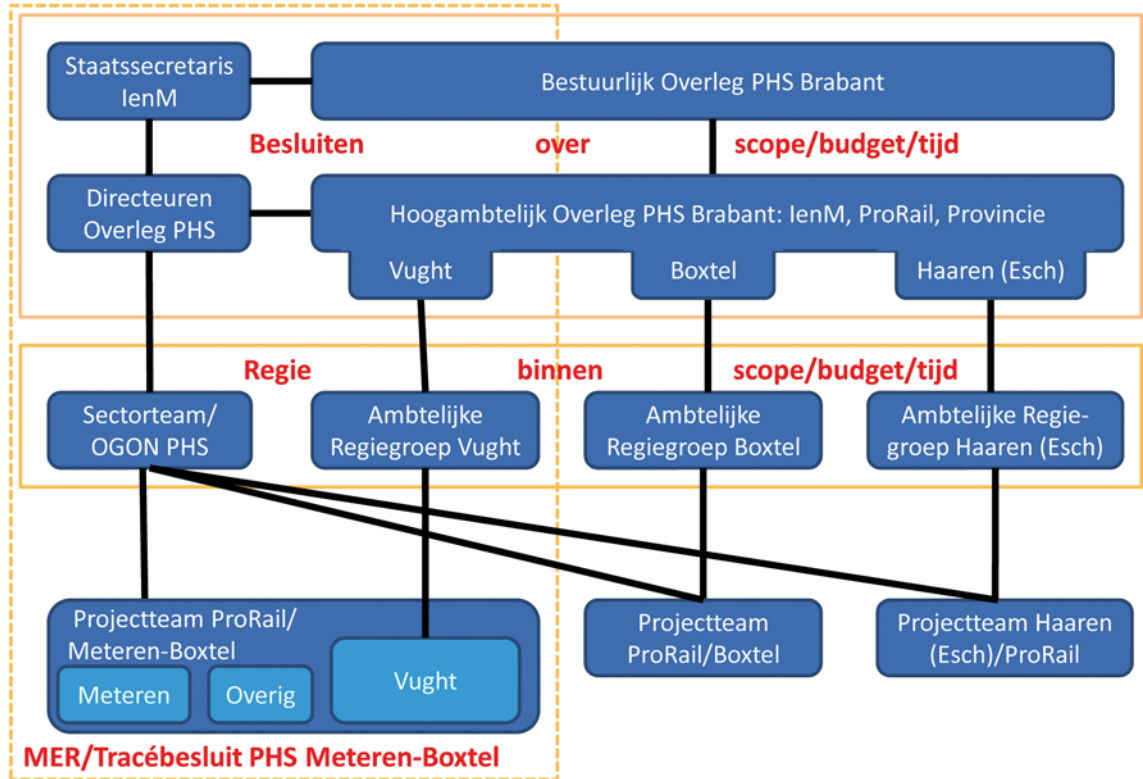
Staatssecretaris IenM

Bestuurlijk Overleg PHS Brabant

Besluiten over scope/budget/tijd

Directeuren Overleg PHS

Hoogambtelijk Overleg PHS Brabant: IenM, ProRail, Provincie

Vught

Boxtel

Haaren (Esch)

Regie binnen scope/budget/tijd

Sectorteam/ OGON PHS

Ambtelijke Regiegroep Vught

Ambtelijke Regiegroep Boxtel

Ambtelijke Regiegroep Haaren (Esch)

Projectteam ProRail/ Meteren-Boxtel

Meteren

Overig

Vught

Projectteam ProRail/Boxtel

Projectteam Haaren (Esch)/ProRail

MER/Tracébesluit PHS Meteren-Boxtel